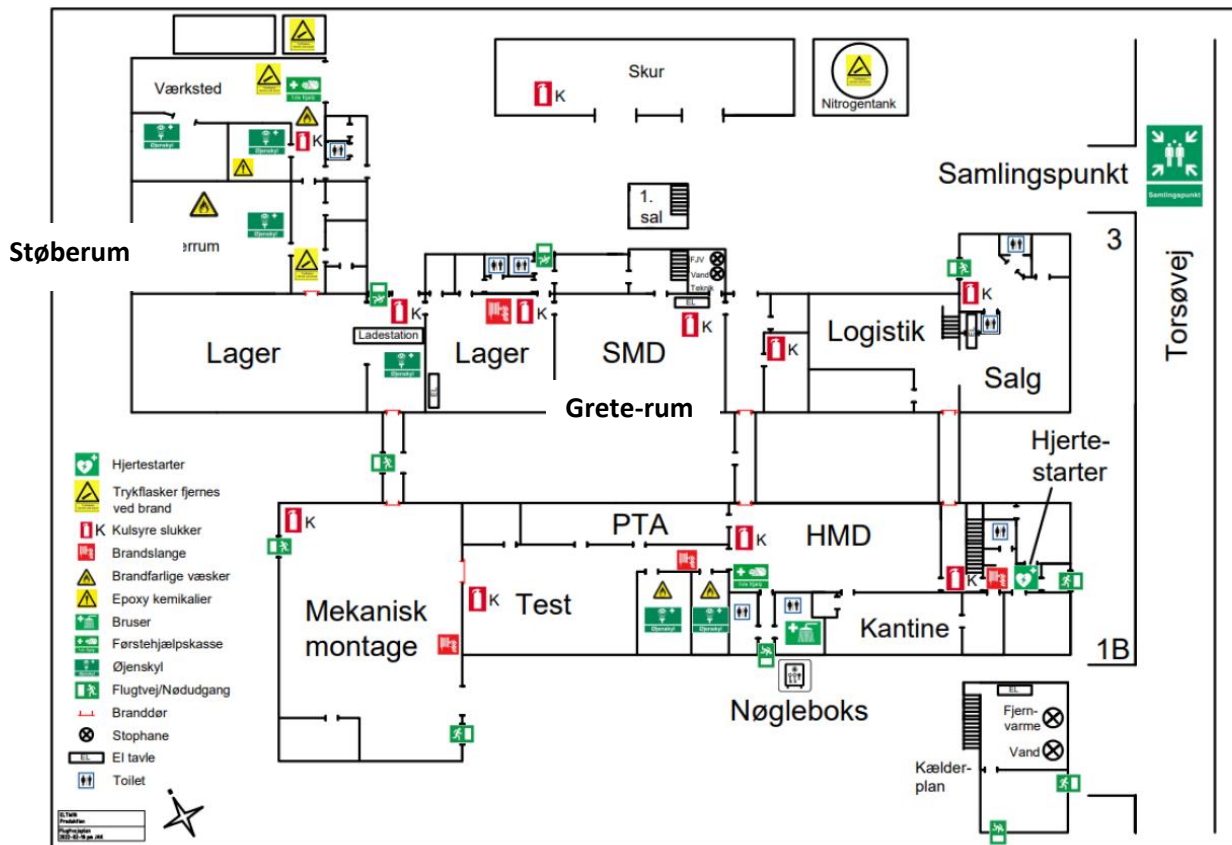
Værksted

K

Skur

K

Nitrogentank

Samlingspunkt

Samlingspunkt

Støberum

errum

1. sal

3

Torsøvej

FJV

Vand

Teknik

EL

K

K

K

K

K

Ladestation

Lager

Lager

SMD

Logistik

Salg

Grete-rum

Hjertestarter

Hjertestarter

Trykflasker fjernes ved brand

K Kulsyre slukker

Brandslange

Brandfarlige væsker

Epoxy kemikalier

Bruser

Førstehjælpskasse

Øjenskyl

Flugtvej/Nødudgang

Branddør

Stophane

EL El tavle

Toilet

K

PTA

K

HMD

K

K

Mekanisk montage

Test

Kantine

1B

Nøgleboks

EL

Fjernvarme

Vand

Kælderplan